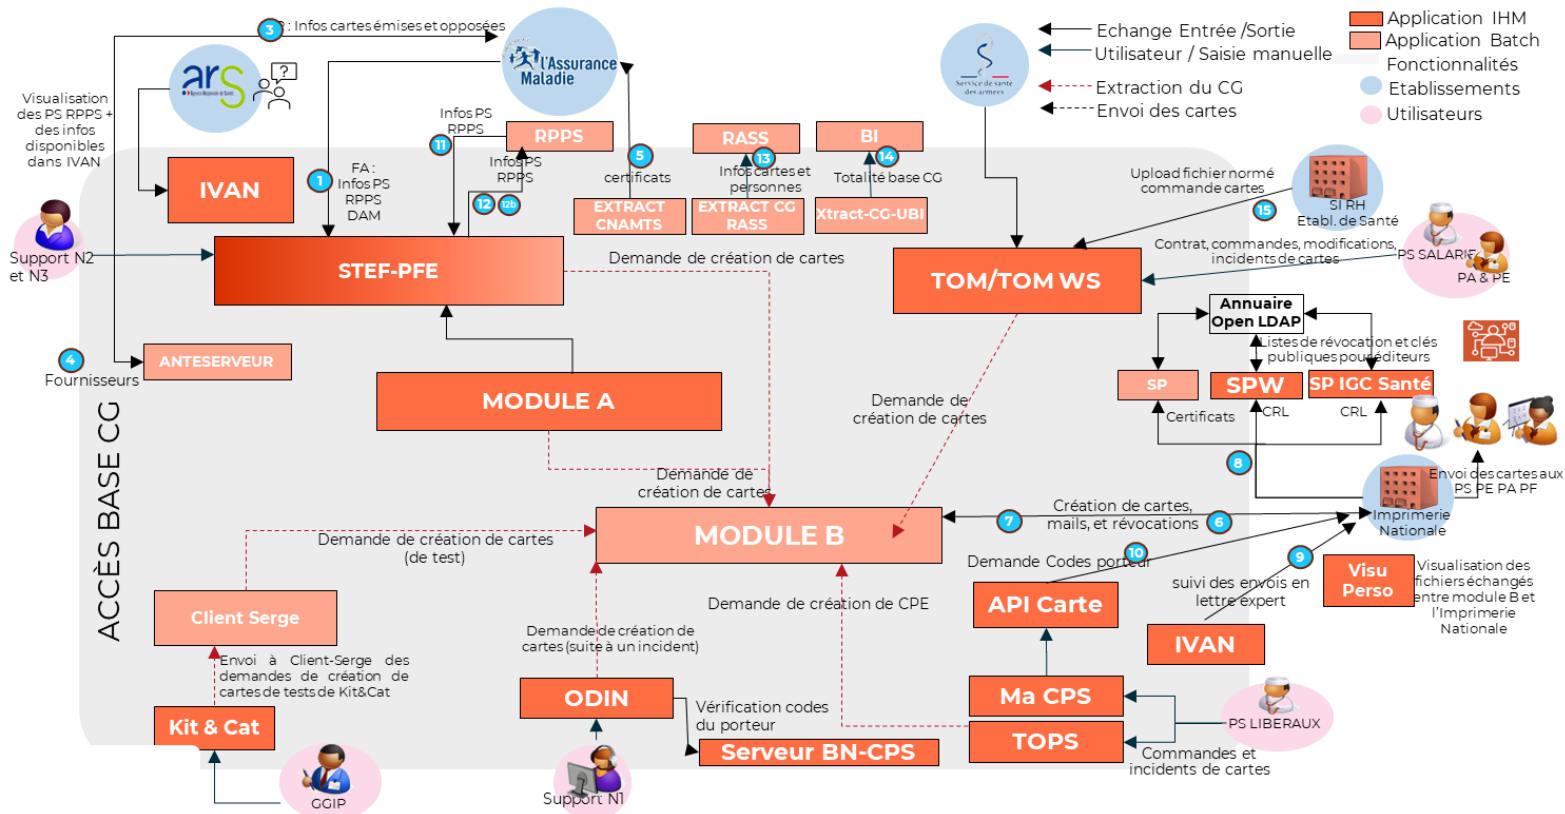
3 : Infos cartes émises et opposées
l'Assurance Maladie
ars
Visualisation des PS RPPS + des infos disponibles dans IVAN
IVAN
Support N2 et N3
1 FA : Infos PS RPPS DAM
11 Infos PS RPPS
RPPS
Infos PS RPPS
12 12b
5 certificats
EXTRACT CNAMTS
RASS
13 Infos cartes et personnes
EXTRACT CG RASS
BI
14 Totalité base CG
Xtract-CG-UBI
STEF-PFE
Demande de création de cartes
4 Fournisseurs
ANTESERVEUR
MODULE A
ACCÈS BASE CG
Demande de création de cartes
MODULE B
Demande de création de cartes (de test)
Client Serge
Envoi à Client-Serge des demandes de création de cartes de tests de Kit&Cat
Kit & Cat
GGIP
Demande de création de cartes (suite à un incident)
Demande de création de CPE
ODIN
Vérification codes du porteur
Serveur BN-CPS
Support N1
Service de santé des armées
Echange Entrée /Sortie
Utilisateur / Saisie manuelle
Extraction du CG
Envoi des cartes
Application IHM
Application Batch
Fonctionnalités
Etablissements
Utilisateurs
Upload fichier normé commande cartes
15
SI RH Etabl. de Santé
TOM/TOM WS
Contrat, commandes, modifications, incidents de cartes
PS SALARIE
PA & PE
Annuaire Open LDAP
Listes de révocation et clés publiques pour éditeurs
Demande de création de cartes
SP
SPW
SP IGC Santé
Certificats
CRL
CRL
8
Envoi des cartes aux PS PE PA PF
Imprimerie Nationale
7 Création de cartes, mails, et révocations 6
Demande Codes porteur 10
9
suivi des envois en lettre expert
Visu Perso
Visualisation des fichiers échangés entre module B et l'Imprimerie Nationale
API Carte
IVAN
Ma CPS
TOPS
PS LIBERAUX
Commandes et incidents de cartes